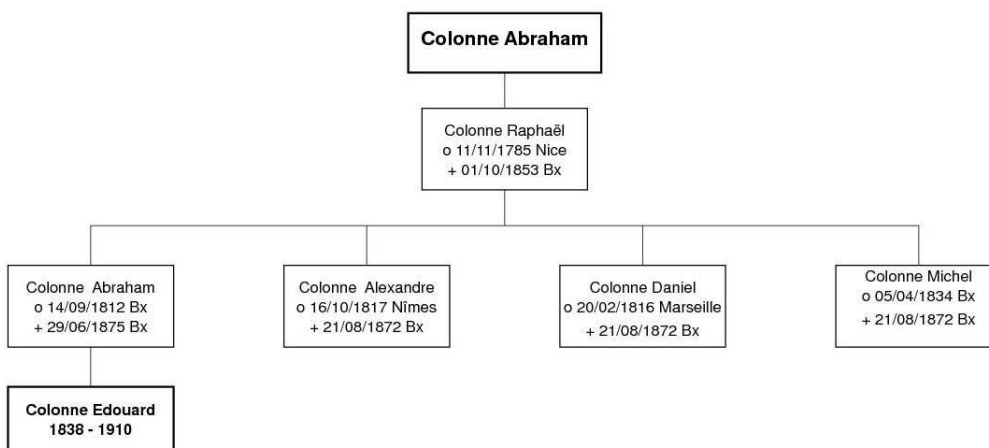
Colonne Abraham

Colonne Raphaël
o 11/11/1785 Nice
+ 01/10/1853 Bx

Colonne Abraham
o 14/09/1812 Bx
+ 29/06/1875 Bx

Colonne Alexandre
o 16/10/1817 Nîmes
+ 21/08/1872 Bx

Colonne Daniel
o 20/02/1816 Marseille
+ 21/08/1872 Bx

Colonne Michel
o 05/04/1834 Bx
+ 21/08/1872 Bx

Colonne Edouard
1838 - 1910